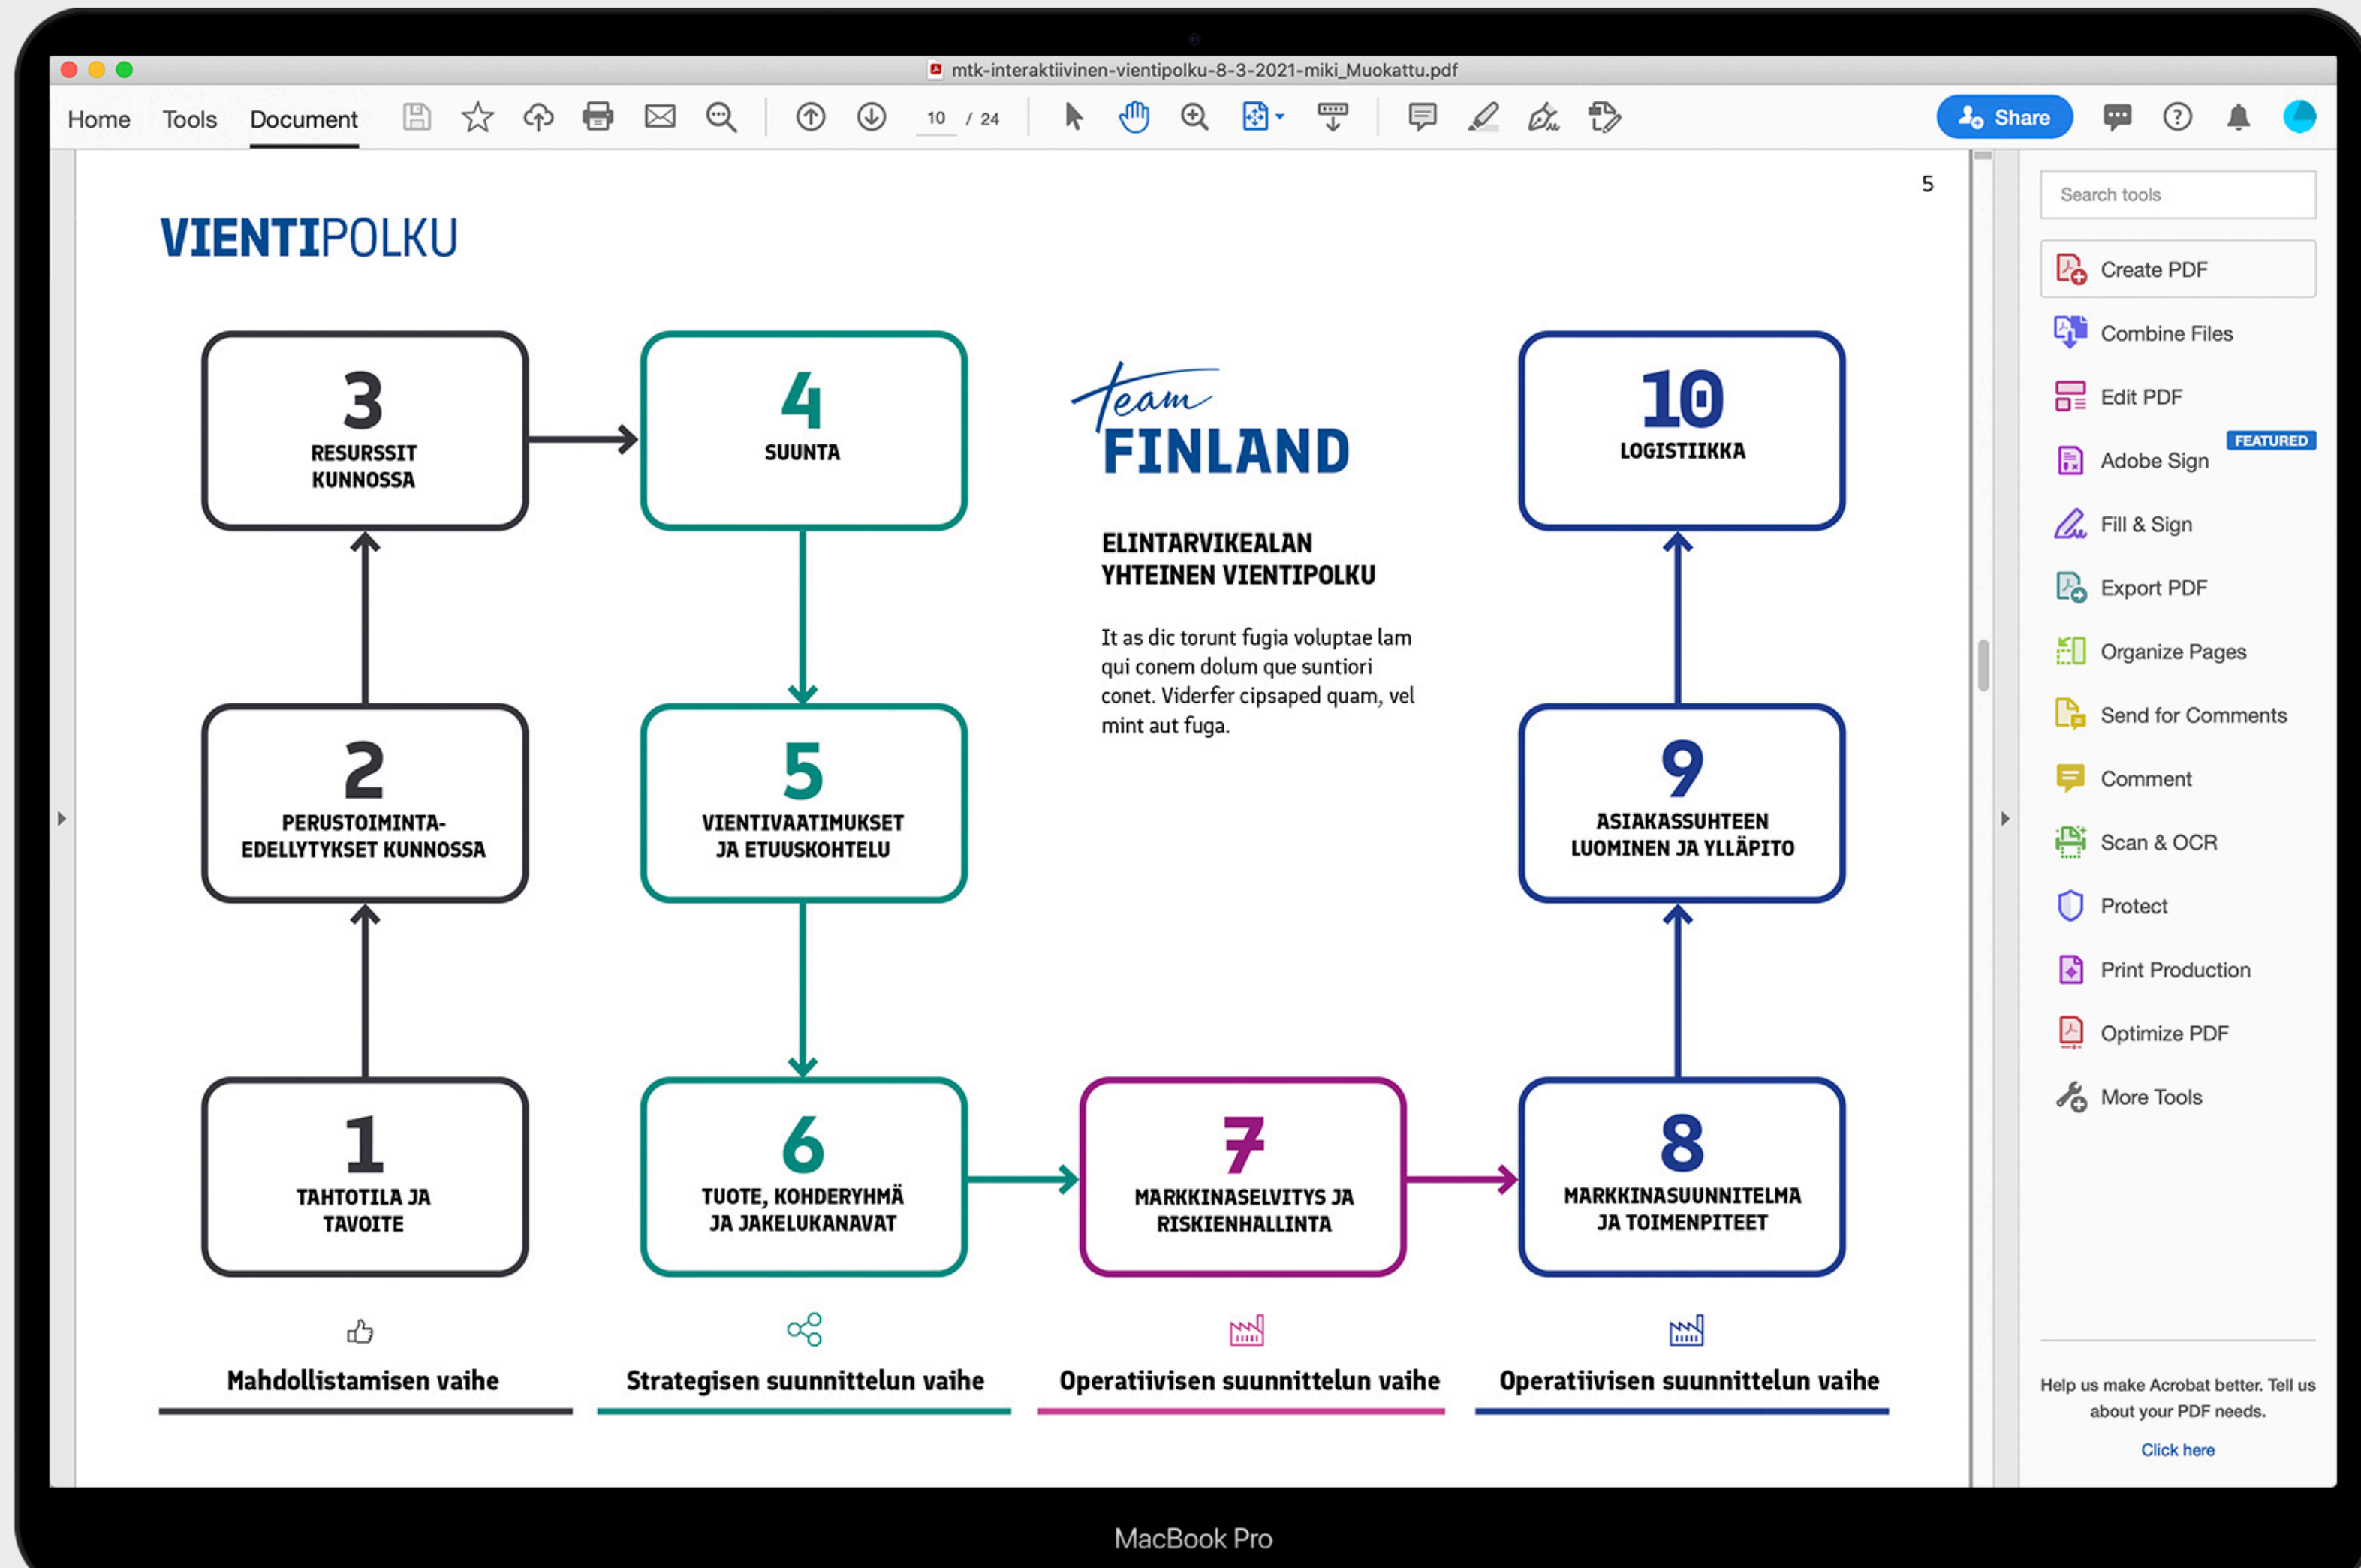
mtk-interaktiivinen-vientipolku-8-3-2021-miki_Muokattu.pdf

Home Tools Document 10 / 24 Share

5

VIENTIPOLKU

3
RESURSSIT KUNNOSSA

4
SUUNTA

Team FINLAND

ELINTARVIKEALAN YHTEINEN VIENTIPOLKU

It as dic torunt fugia voluptae lam qui conem dolum que suntiori conet. Viderfer cipsaped quam, vel mint aut fuga.

10
LOGISTIIKKA

2
PERUSTOIMINTA-EDELLYTYKSET KUNNOSSA

5
VIENTIVAATIMUKSET JA ETUUSKOHTELU

9
ASIAKASSUHTEEN LUOMINEN JA YLLÄPITO

1
TAHTOTILA JA TAVOITE

6
TUOTE, KOHDERYHMÄ JA JAKELUKANAVAT

7
MARKKINASELVITYS JA RISKIENHALLINTA

8
MARKKINASUUNNITELMA JA TOIMENPITEET

Mahdollistamisen vaihe

Strategisen suunnittelun vaihe

Operatiivisen suunnittelun vaihe

Operatiivisen suunnittelun vaihe

Search tools

Create PDF
Combine Files
Edit PDF
Adobe Sign
FEATURED
Fill & Sign
Export PDF
Organize Pages
Send for Comments
Comment
Scan & OCR
Protect
Print Production
Optimize PDF
More Tools

Help us make Acrobat better. Tell us about your PDF needs.
Click here

MacBook Pro